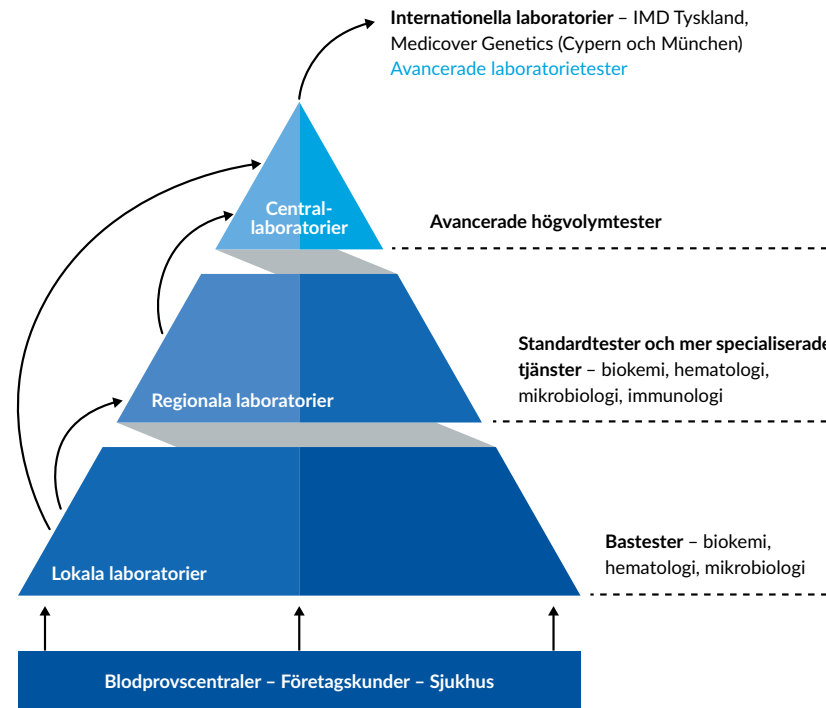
**Internationella laboratorier** – IMD Tyskland, Medicover Genetics (Cypern och München)
Avancerade laboratorietester

Central-laboratorier

**Avancerade högvolymtester**

Regionala laboratorier

**Standardtester och mer specialiserade tjänster** – biokemi, hematologi, mikrobiologi, immunologi

Lokala laboratorier

**Bastester** – biokemi, hematologi, mikrobiologi

Blodprovscentraler – Företagskunder – Sjukhus